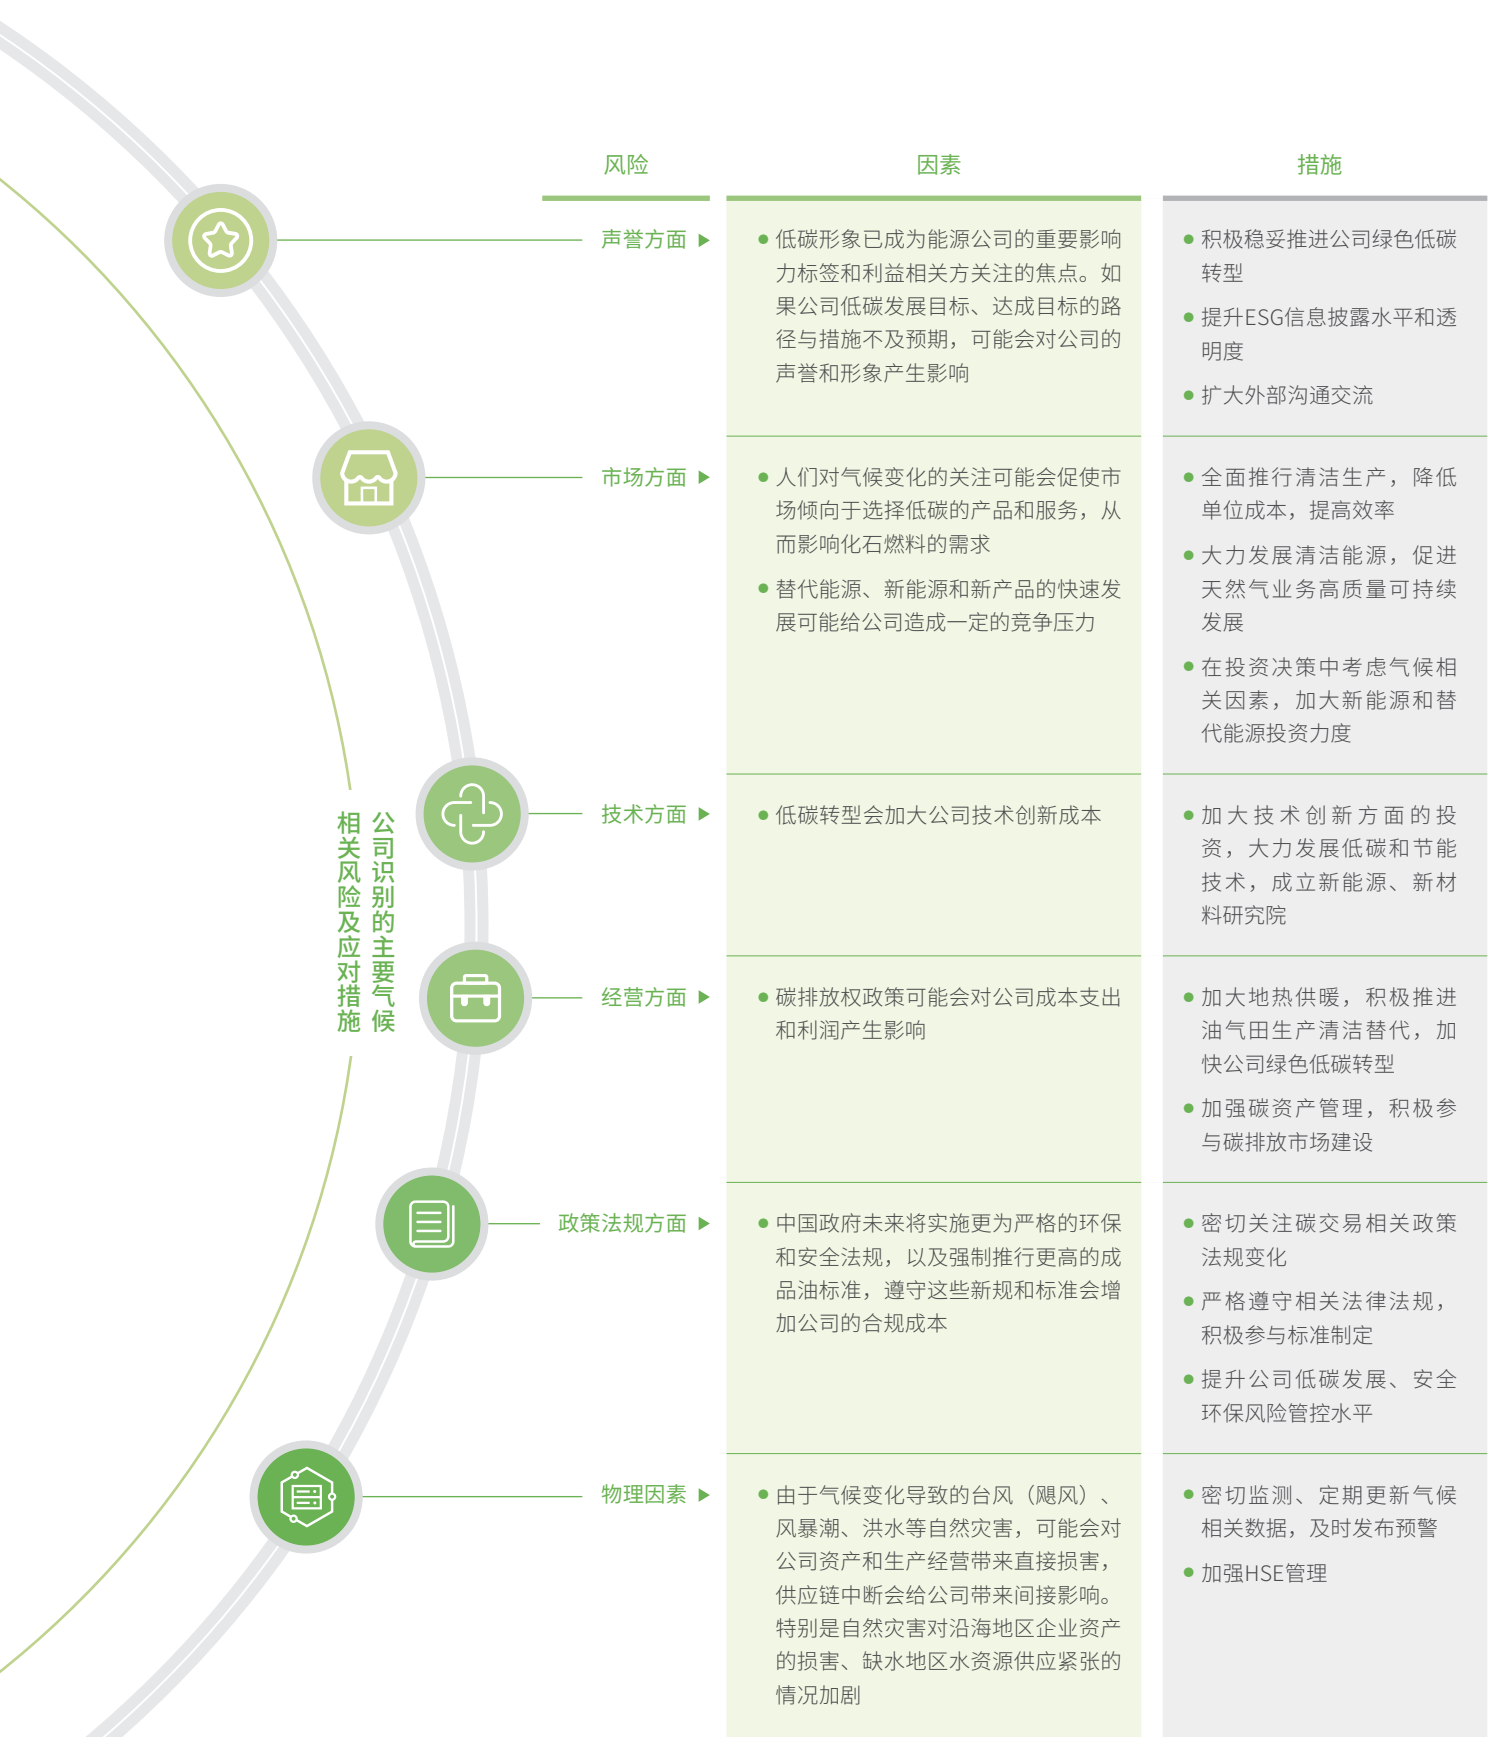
公司识别的主要气候相关风险及应对措施

| 风险 | 因素 | 措施 |
|---|---|---|
| 声誉方面 | • 低碳形象已成为能源公司的重要影响力标签和利益相关方关注的焦点。如果公司低碳发展目标、达成目标的路径与措施不及预期，可能会对公司的声誉和形象产生影响 | • 积极稳妥推进公司绿色低碳转型<br>• 提升ESG信息披露水平和透明度<br>• 扩大外部沟通交流 |
| 市场方面 | • 人们对气候变化的关注可能会促使市场倾向于选择低碳的产品和服务，从而影响化石燃料的需求<br>• 替代能源、新能源和新产品的快速发展可能给公司造成一定的竞争压力 | • 全面推行清洁生产，降低单位成本，提高效率<br>• 大力发展清洁能源，促进天然气业务高质量可持续发展<br>• 在投资决策中考虑气候相关因素，加大新能源和替代能源投资力度 |
| 技术方面 | • 低碳转型会加大公司技术创新成本 | • 加大技术创新方面的投资，大力发展低碳和节能技术，成立新能源、新材料研究院 |
| 经营方面 | • 碳排放权政策可能会对公司成本支出和利润产生影响 | • 加大地热供暖，积极推进油气田生产清洁替代，加快公司绿色低碳转型<br>• 加强碳资产管理，积极参与碳排放市场建设 |
| 政策法规方面 | • 中国政府未来将实施更为严格的环保和安全法规，以及强制推行更高的成品油标准，遵守这些新规和标准会增加公司的合规成本 | • 密切关注碳交易相关政策法规变化<br>• 严格遵守相关法律法规，积极参与标准制定<br>• 提升公司低碳发展、安全环保风险管控水平 |
| 物理因素 | • 由于气候变化导致的台风（飓风）、风暴潮、洪水等自然灾害，可能会对公司资产和生产经营带来直接损害，供应链中断会给公司带来间接影响。特别是自然灾害对沿海地区企业资产的损害、缺水地区水资源供应紧张的情况加剧 | • 密切监测、定期更新气候相关数据，及时发布预警<br>• 加强HSE管理 |